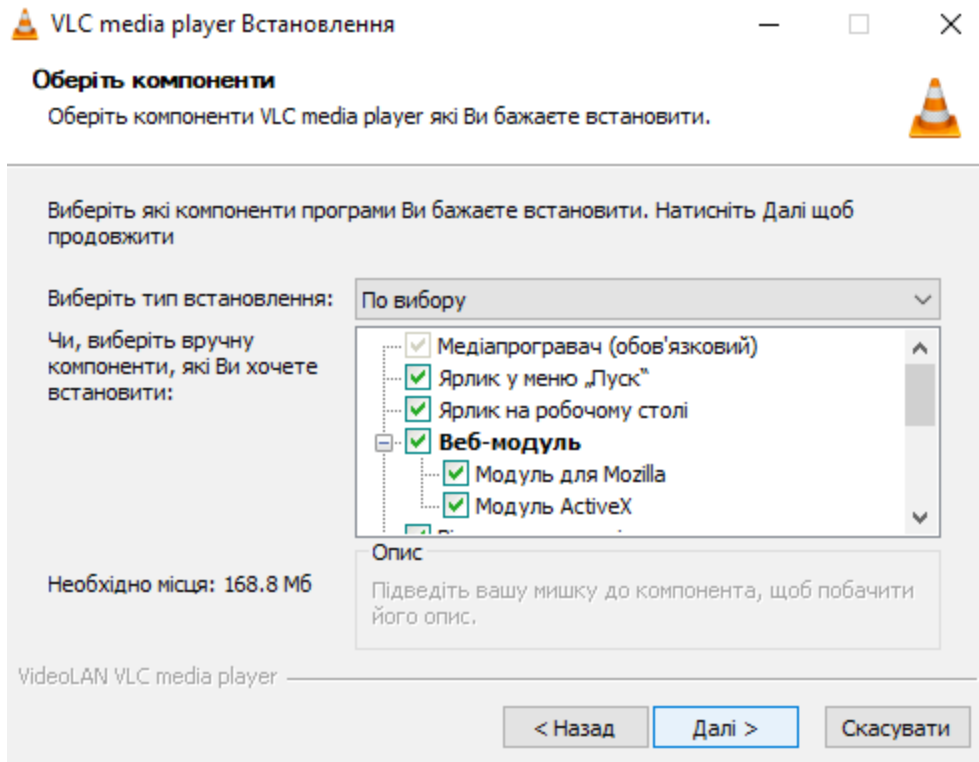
VLC media player Встановлення

Оберіть компоненти

Оберіть компоненти VLC media player які Ви бажаєте встановити.

Виберіть які компоненти програми Ви бажаєте встановити. Натисніть Далі щоб продовжити

Виберіть тип встановлення: По вибору

Чи, виберіть вручну компоненти, які Ви хочете встановити:

Медіапрогравач (обов'язковий)
Ярлик у меню „Пуск"
Ярлик на робочому столі
Веб-модуль
Модуль для Mozilla
Модуль ActiveX
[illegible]

Опис

Підведіть вашу мишку до компонента, щоб побачити його опис.

Необхідно місця: 168.8 Мб

VideoLAN VLC media player

< Назад
Далі >
Скасувати